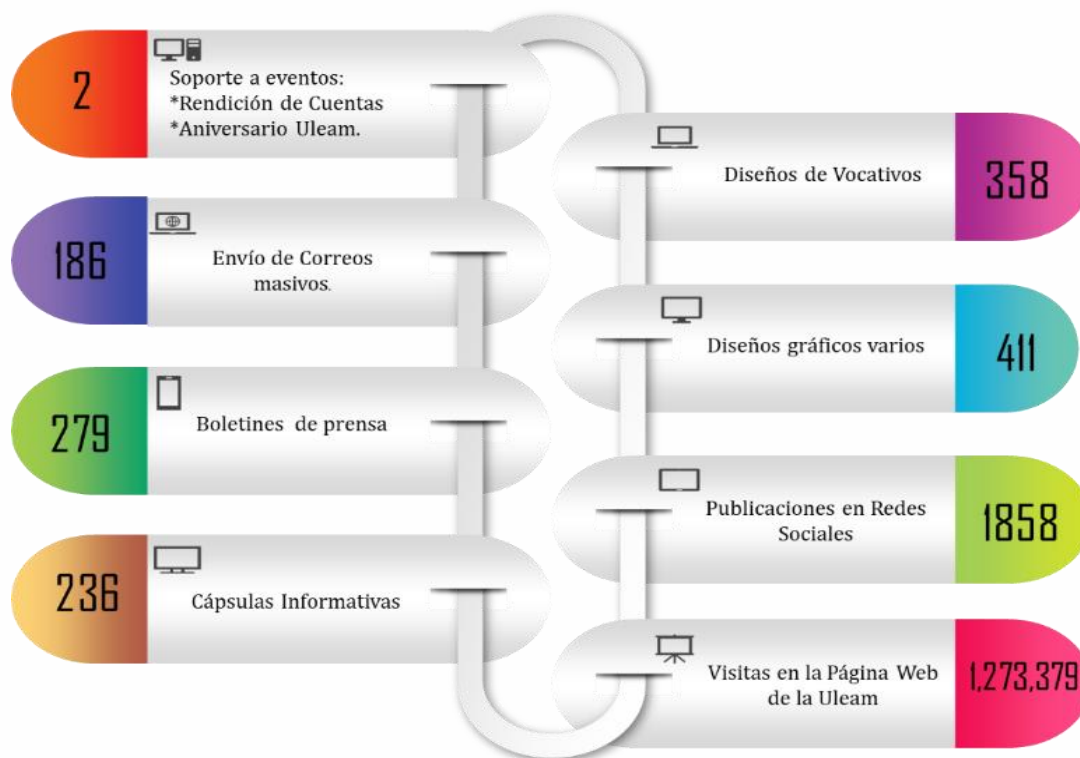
2

Soporte a eventos:
*Rendición de Cuentas
*Aniversario Uleam.

186

Envío de Correos masivos.

279

Boletines de prensa

236

Cápsulas Informativas

Diseños de Vocativos

358

Diseños gráficos varios

411

Publicaciones en Redes Sociales

1858

Visitas en la Página Web de la Uleam

1,273,379